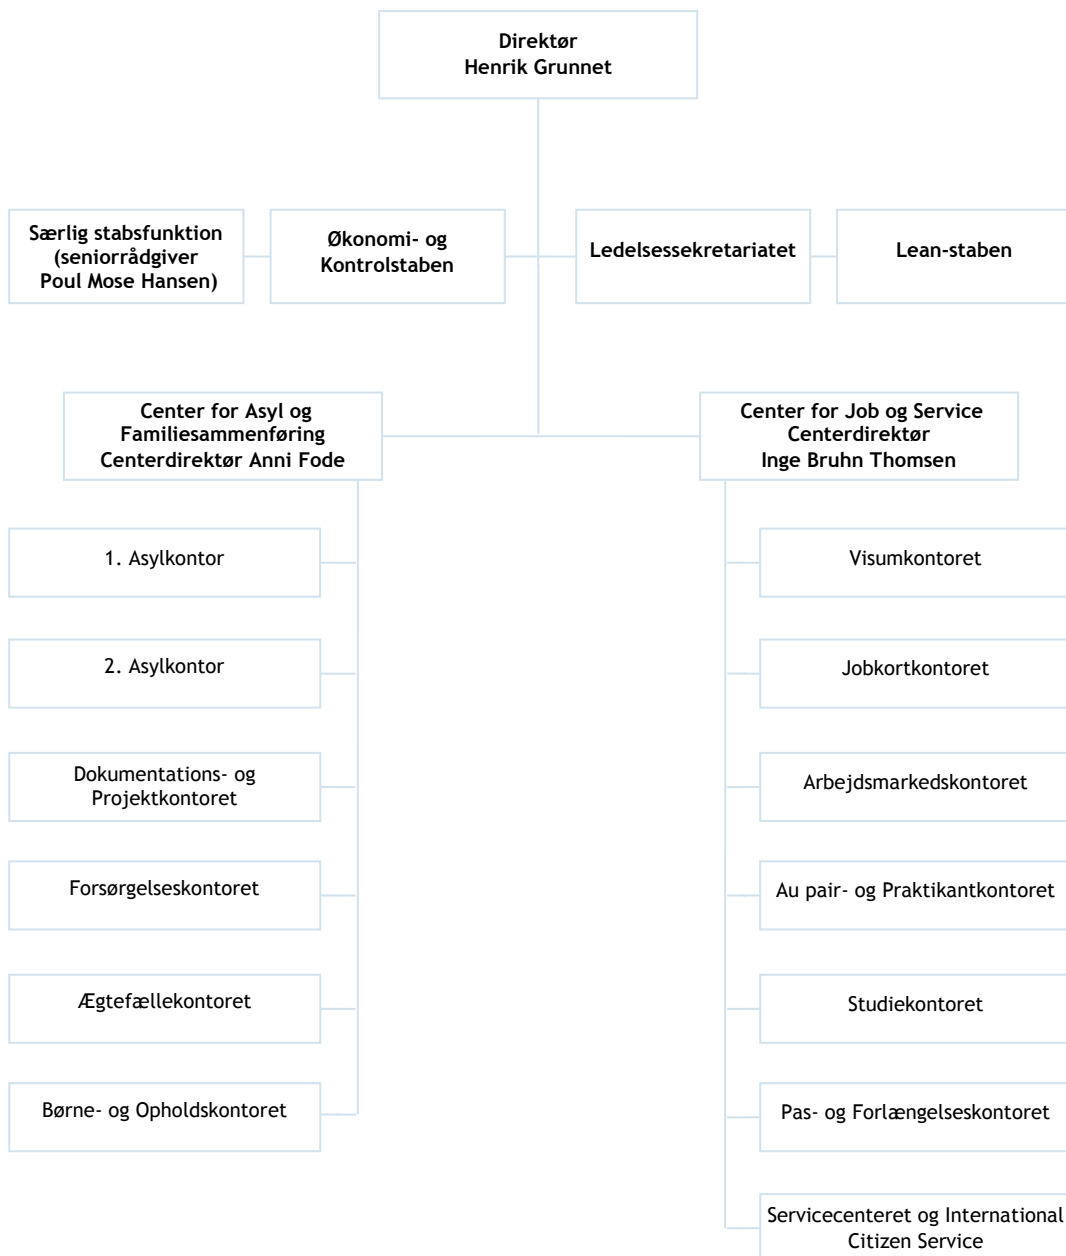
Direktør
Henrik Grunnet

Særlig stabsfunktion
(seniorrådgiver
Poul Mose Hansen)

Økonomi- og
Kontrolstaben

Ledelsessekretariatet

Lean-staben

Center for Asyl og
Familiesammenføring
Centerdirektør Anni Fode

1. Asylkontor

2. Asylkontor

Dokumentations- og
Projektkontoret

Forsørgelseskontoret

Ægtefællekontoret

Børne- og Opholdskontoret

Center for Job og Service
Centerdirektør
Inge Bruhn Thomsen

Visumkontoret

Jobkortkontoret

Arbejdsmarkedskontoret

Au pair- og Praktikantkontoret

Studiekontoret

Pas- og Forlængelseskontoret

Servicecenteret og International
Citizen Service